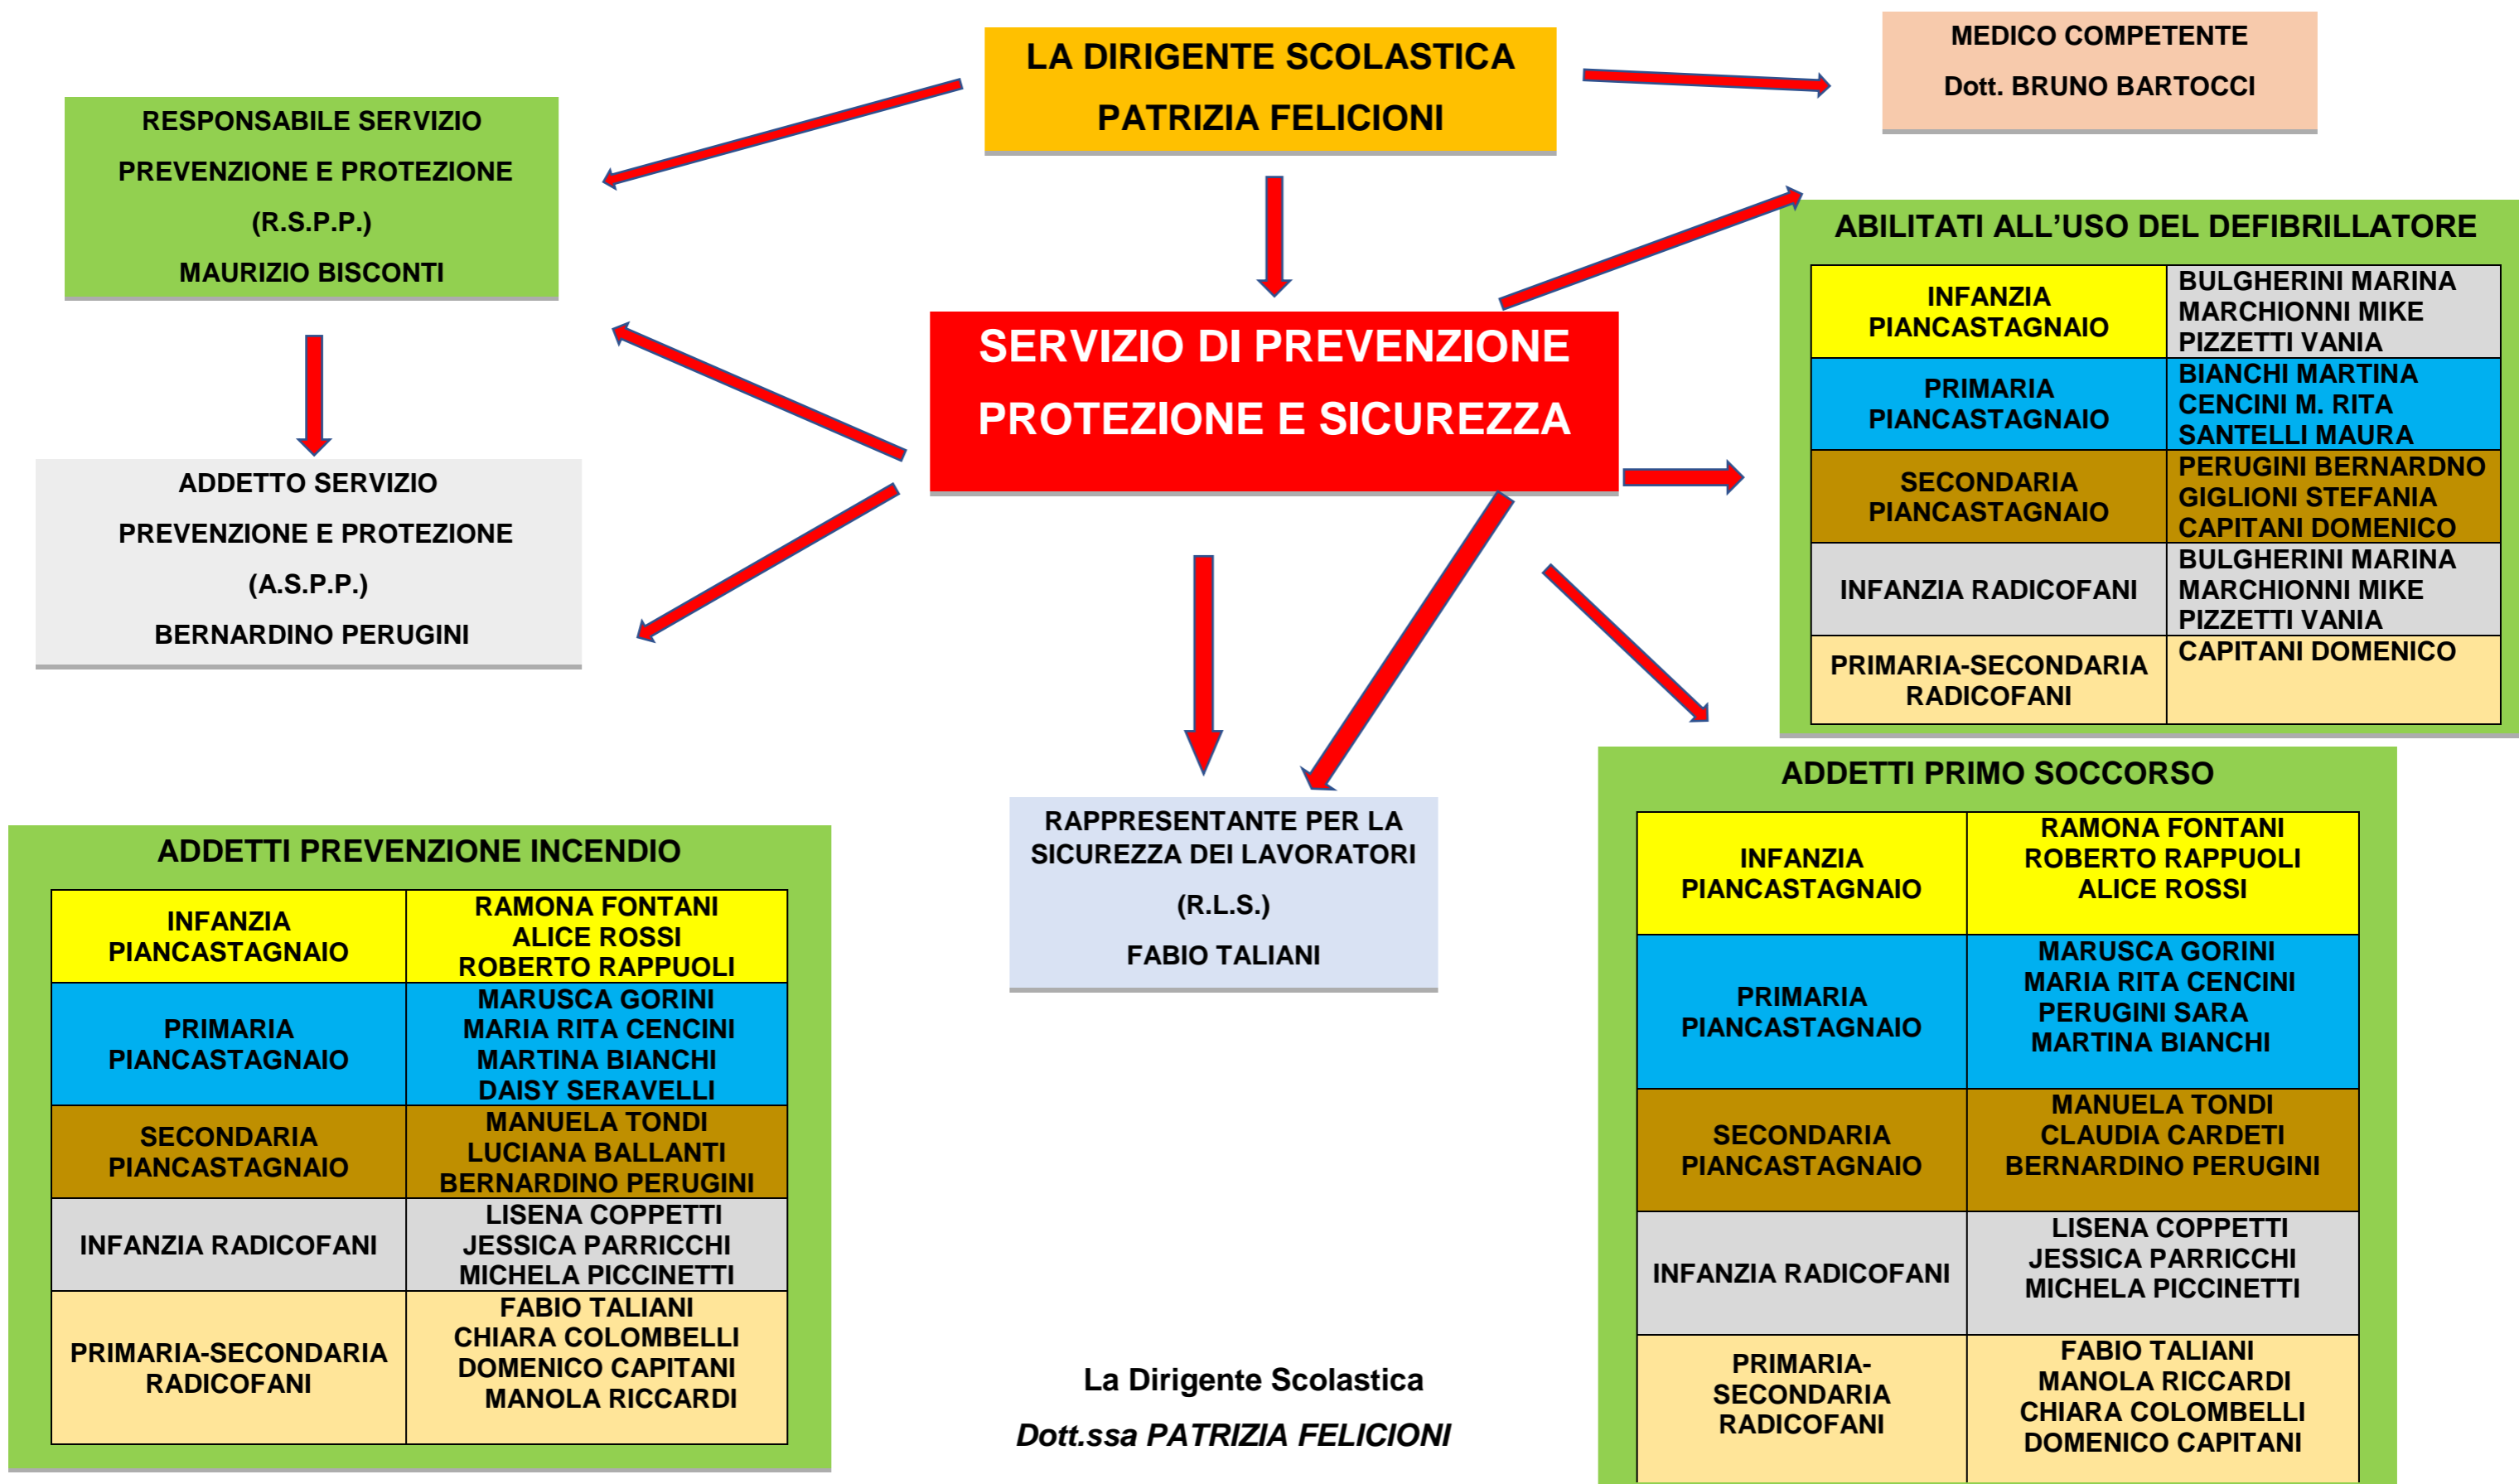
LA DIRIGENTE SCOLASTICA
PATRIZIA FELICIONI

MEDICO COMPETENTE
Dott. BRUNO BARTOCCI

RESPONSABILE SERVIZIO
PREVENZIONE E PROTEZIONE
(R.S.P.P.)
MAURIZIO BISCONTI

SERVIZIO DI PREVENZIONE
PROTEZIONE E SICUREZZA

ABILITATI ALL'USO DEL DEFIBRILLATORE

| | |
|---|---|
| INFANZIA PIANCASTAGNAIO | BULGHERINI MARINA MARCHIONNI MIKE PIZZETTI VANIA |
| PRIMARIA PIANCASTAGNAIO | BIANCHI MARTINA CENCINI M. RITA SANTELLI MAURA |
| SECONDARIA PIANCASTAGNAIO | PERUGINI BERNARDNO GIGLIONI STEFANIA CAPITANI DOMENICO |
| INFANZIA RADICOFANI | BULGHERINI MARINA MARCHIONNI MIKE PIZZETTI VANIA |
| PRIMARIA-SECONDARIA RADICOFANI | CAPITANI DOMENICO |

ADDETTO SERVIZIO
PREVENZIONE E PROTEZIONE
(A.S.P.P.)
BERNARDINO PERUGINI

RAPPRESENTANTE PER LA SICUREZZA DEI LAVORATORI
(R.L.S.)
FABIO TALIANI

ADDETTI PRIMO SOCCORSO

| | |
|---|---|
| INFANZIA PIANCASTAGNAIO | RAMONA FONTANI ROBERTO RAPPUOLI ALICE ROSSI |
| PRIMARIA PIANCASTAGNAIO | MARUSCA GORINI MARIA RITA CENCINI PERUGINI SARA MARTINA BIANCHI |
| SECONDARIA PIANCASTAGNAIO | MANUELA TONDI CLAUDIA CARDETI BERNARDINO PERUGINI |
| INFANZIA RADICOFANI | LISENA COPPETTI JESSICA PARRICCHI MICHELA PICCINETTI |
| PRIMARIA-SECONDARIA RADICOFANI | FABIO TALIANI MANOLA RICCARDI CHIARA COLOMBELLI DOMENICO CAPITANI |

ADDETTI PREVENZIONE INCENDIO

| | |
|---|---|
| INFANZIA PIANCASTAGNAIO | RAMONA FONTANI ALICE ROSSI ROBERTO RAPPUOLI |
| PRIMARIA PIANCASTAGNAIO | MARUSCA GORINI MARIA RITA CENCINI MARTINA BIANCHI DAISY SERAVELLI |
| SECONDARIA PIANCASTAGNAIO | MANUELA TONDI LUCIANA BALLANTI BERNARDINO PERUGINI |
| INFANZIA RADICOFANI | LISENA COPPETTI JESSICA PARRICCHI MICHELA PICCINETTI |
| PRIMARIA-SECONDARIA RADICOFANI | FABIO TALIANI CHIARA COLOMBELLI DOMENICO CAPITANI MANOLA RICCARDI |

La Dirigente Scolastica
Dott.ssa PATRIZIA FELICIONI